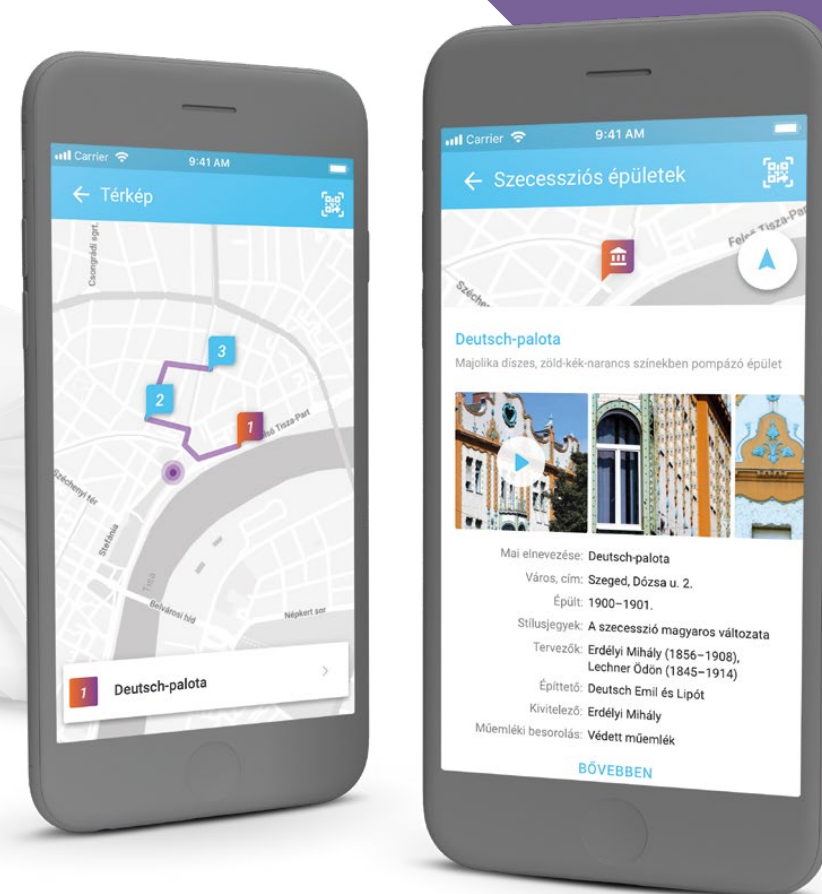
Carrier 9:41 AM

← Térkép

Csongrádi sgrt.

3

2

1

Felső Tisza-Part

Széchenyi tér

Stefánia

Tisza

Belvárosi híd

Népkert sor

1 Deutsch-palota >

Carrier 9:41 AM

← Szecessziós épületek

Felső Tisza-Part

Széchenyi

Deutsch-palota

Majolika díszes, zöld-kék-narancs színekben pompázó épület

| | |
|---|---|
| Mai elnevezése: | Deutsch-palota |
| Város, cím: | Szeged, Dózsa u. 2. |
| Épült: | 1900–1901. |
| Stílusjegyek: | A szecesszió magyaros változata |
| Tervezők: | Erdélyi Mihály (1856–1908), Lechner Ödön (1845–1914) |
| Építtető: | Deutsch Emil és Lipót |
| Kivitelező: | Erdélyi Mihály |
| Műemléki besorolás: | Védett műemlék |

BŐVEBBEN